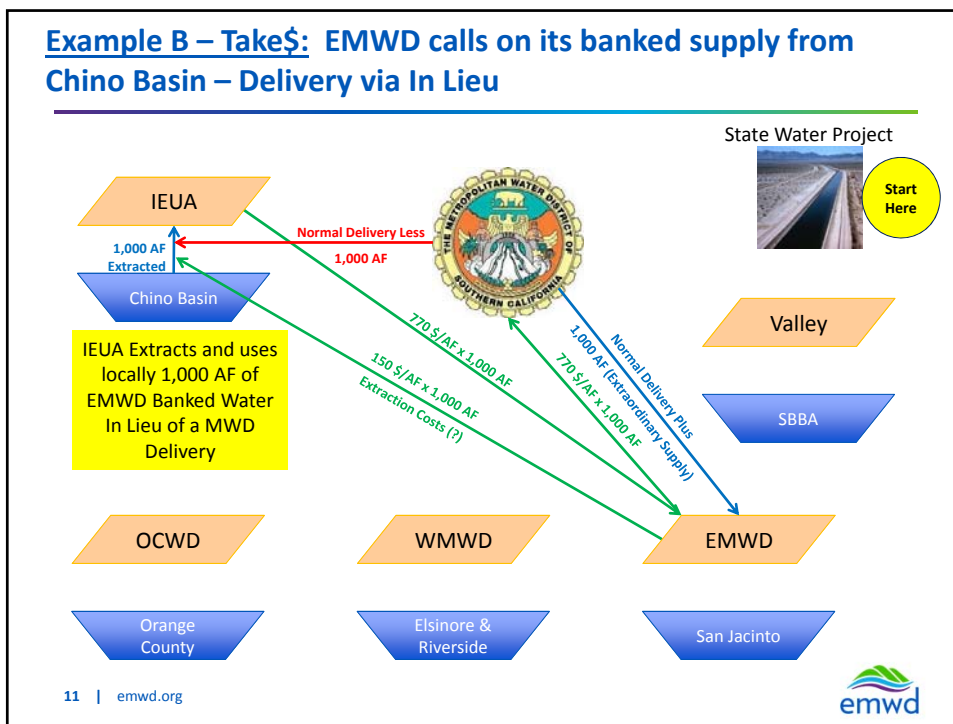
Example B – Take$: EMWD calls on its banked supply from Chino Basin – Delivery via In Lieu

State Water Project

Start Here

IEUA

1,000 AF Extracted

Chino Basin

Normal Delivery Less 1,000 AF

THE METROPOLITAN WATER DISTRICT OF SOUTHERN CALIFORNIA

IEUA Extracts and uses locally 1,000 AF of EMWD Banked Water In Lieu of a MWD Delivery

770 $/AF x 1,000 AF

150 $/AF x 1,000 AF Extraction Costs (?)

770 $/AF x 1,000 AF

1,000 AF (Extraordinary Supply)

Normal Delivery Plus

Valley

SBBA

OCWD

WMWD

EMWD

Orange County

Elsinore & Riverside

San Jacinto

11 | emwd.org

emwd